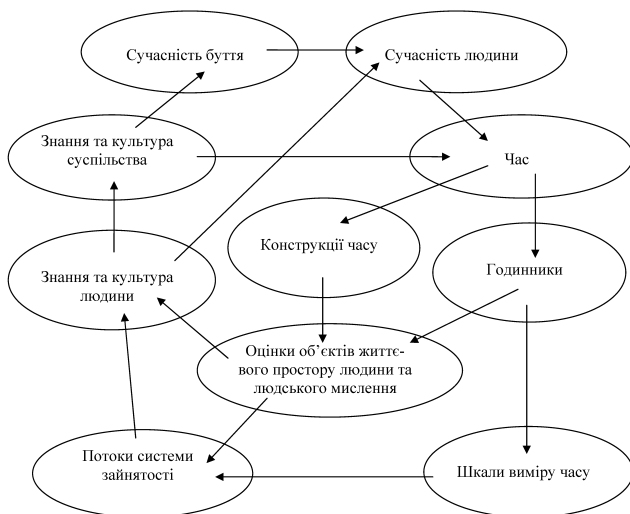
Сучасність буття

Сучасність людини

Знання та культура суспільства

Час

Конструкції часу

Годинники

Знання та культура людини

Оцінки об'єктів життєвого простору людини та людського мислення

Потоки системи зайнятості

Шкали виміру часу